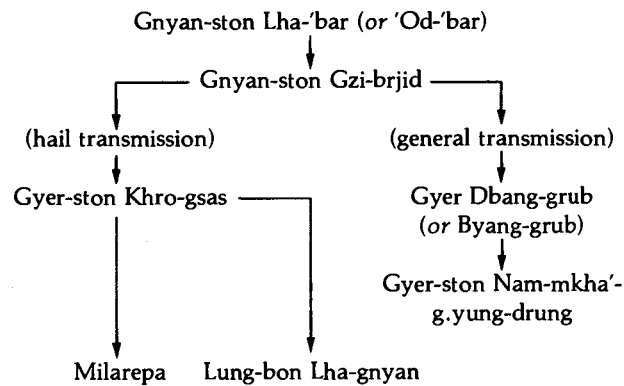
Gnyan-ston Lha-'bar (or 'Od-'bar)

Gnyan-ston Gzi-brjid

(hail transmission)

Gyer-ston Khro-gsas

Milarepa

Lung-bon Lha-gnyan

(general transmission)

Gyer Dbang-grub (or Byang-grub)

Gyer-ston Nam-mkha'-g.yung-drung